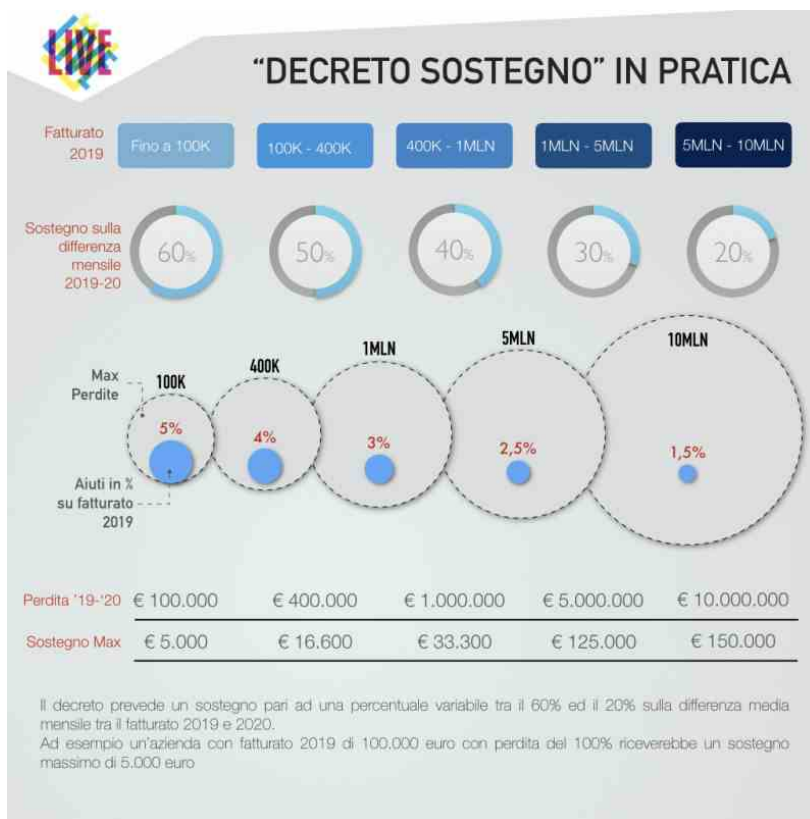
LIDE

"DECRETO SOSTEGNO" IN PRATICA

Fatturato 2019

Fino a 100K

100K - 400K

400K - 1MLN

1MLN - 5MLN

5MLN - 10MLN

Sostegno sulla differenza mensile 2019-20

60%

50%

40%

30%

20%

Max Perdite

100K

400K

1MLN

5MLN

10MLN

5%

4%

3%

2,5%

1,5%

Aiuti in % su fatturato 2019

| Perdita '19-'20 | € 100.000 | € 400.000 | € 1.000.000 | € 5.000.000 | € 10.000.000 |
|---|---|---|---|---|---|
| Sostegno Max | € 5.000 | € 16.600 | € 33.300 | € 125.000 | € 150.000 |

Il decreto prevede un sostegno pari ad una percentuale variabile tra il 60% ed il 20% sulla differenza media mensile tra il fatturato 2019 e 2020.
Ad esempio un'azienda con fatturato 2019 di 100.000 euro con perdita del 100% riceverebbe un sostegno massimo di 5.000 euro